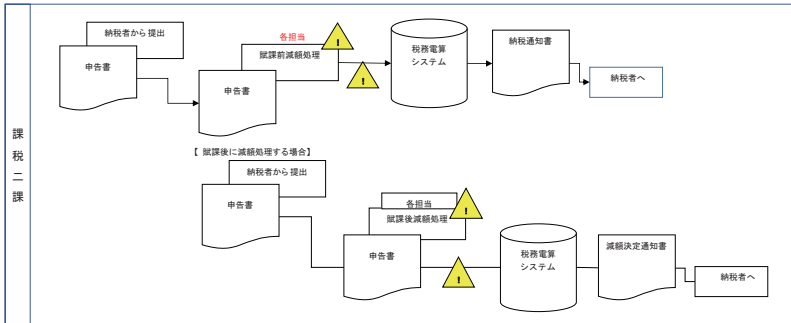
課税二課

納税者から 提出

申告書

各担当

賦課前減額処理

!

!

申告書

税務電算システム

納税通知書

納税者へ

【 賦課後に減額処理する場合】

納税者から 提出

申告書

各担当

賦課後減額処理

!

申告書

!

税務電算システム

減額決定通知書

納税者へ